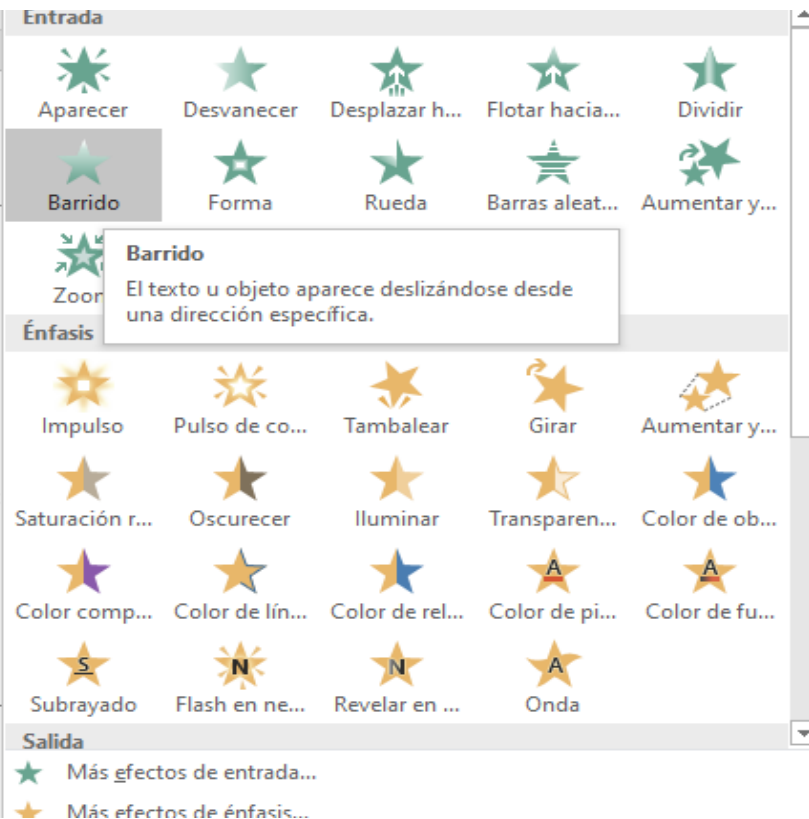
Entrada

Aparecer
Desvanecer
Desplazar h...
Flotar hacia...
Dividir
Barrido
Forma
Rueda
Barras aleat...
Aumentar y...
Zoom

Barrido
El texto u objeto aparece deslizándose desde una dirección específica.

Énfasis

Impulso
Pulso de co...
Tambalear
Girar
Aumentar y...
Saturación r...
Oscurecer
Iluminar
Transparen...
Color de ob...
Color comp...
Color de lín...
Color de rel...
Color de pi...
Color de fu...
Subrayado
Flash en ne...
Revelar en ...
Onda

Salida

Más efectos de entrada...
Más efectos de énfasis...